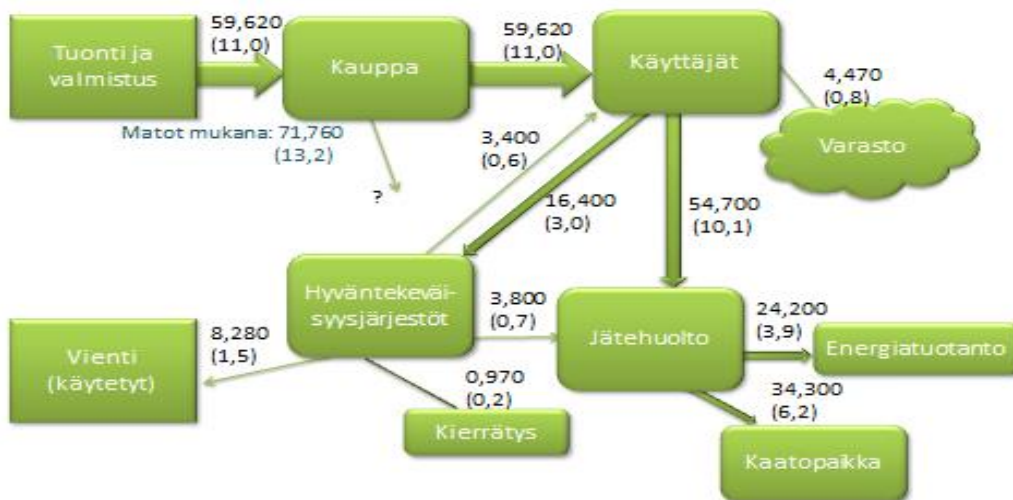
Tuonti ja valmistus

59,620
(11,0)

Kauppa

Matot mukana: 71,760
(13,2)

59,620
(11,0)

Käyttäjät

4,470
(0,8)

Varasto

3,400
(0,6)

?

16,400
(3,0)

54,700
(10,1)

Hyväntekeväisyysjärjestöt

3,800
(0,7)

Jätehuolto

24,200
(3,9)

Energiatuotanto

8,280
(1,5)

Vienti
(käytetyt)

0,970
(0,2)

Kierrätys

34,300
(6,2)

Kaatopaikka